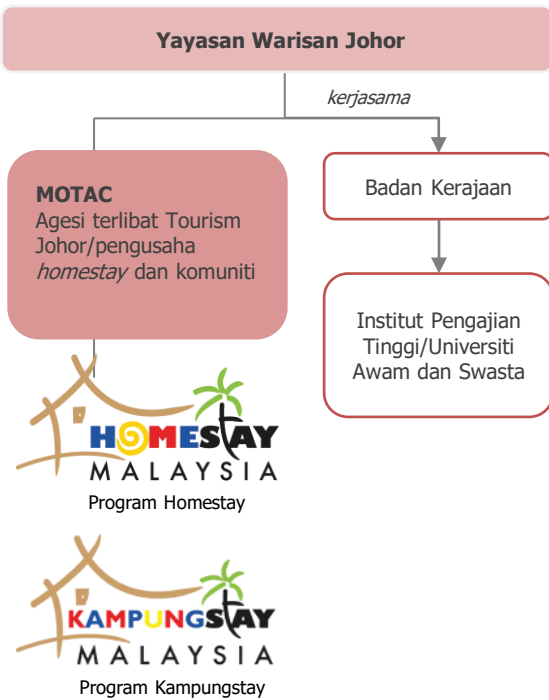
Yayasan Warisan Johor

*kerjasama*

**MOTAC**
Agesi terlibat Tourism Johor/pengusaha *homestay* dan komuniti

Badan Kerajaan

Institut Pengajian Tinggi/Universiti Awam dan Swasta

HOMESTAY
MALAYSIA
Program Homestay

KAMPUNGSTAY
MALAYSIA
Program Kampungstay